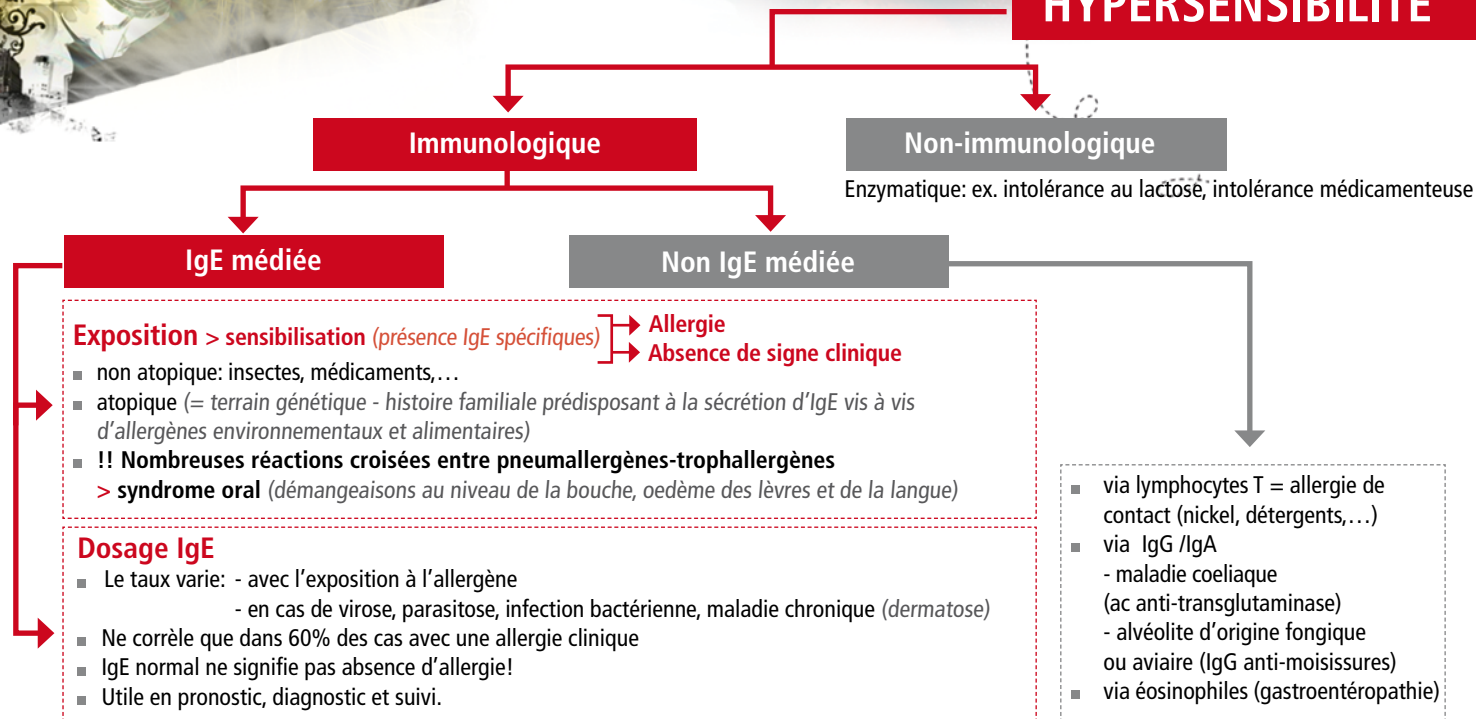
HYPERSENSIBILITE

Immunologique

Non-immunologique

Enzymatique: ex. intolérance au lactose, intolérance médicamenteuse

IgE médiée

Non IgE médiée

Exposition > sensibilisation (présence IgE spécifiques) → Allergie → Absence de signe clinique

- non atopique: insectes, médicaments,…
- atopique (= terrain génétique - histoire familiale prédisposant à la sécrétion d'IgE vis à vis d'allergènes environnementaux et alimentaires)
- !! Nombreuses réactions croisées entre pneumallergènes-trophallergènes > syndrome oral (démangeaisons au niveau de la bouche, oedème des lèvres et de la langue)

Dosage IgE
- Le taux varie: - avec l'exposition à l'allergène
 - en cas de virose, parasitose, infection bactérienne, maladie chronique (dermatose)
- Ne corrèle que dans 60% des cas avec une allergie clinique
- IgE normal ne signifie pas absence d'allergie!
- Utile en pronostic, diagnostic et suivi.

- via lymphocytes T = allergie de contact (nickel, détergents,…)
- via IgG /IgA
 - maladie coeliaque (ac anti-transglutaminase)
 - alvéolite d'origine fongique ou aviaire (IgG anti-moisissures)
- via éosinophiles (gastroentéropathie)